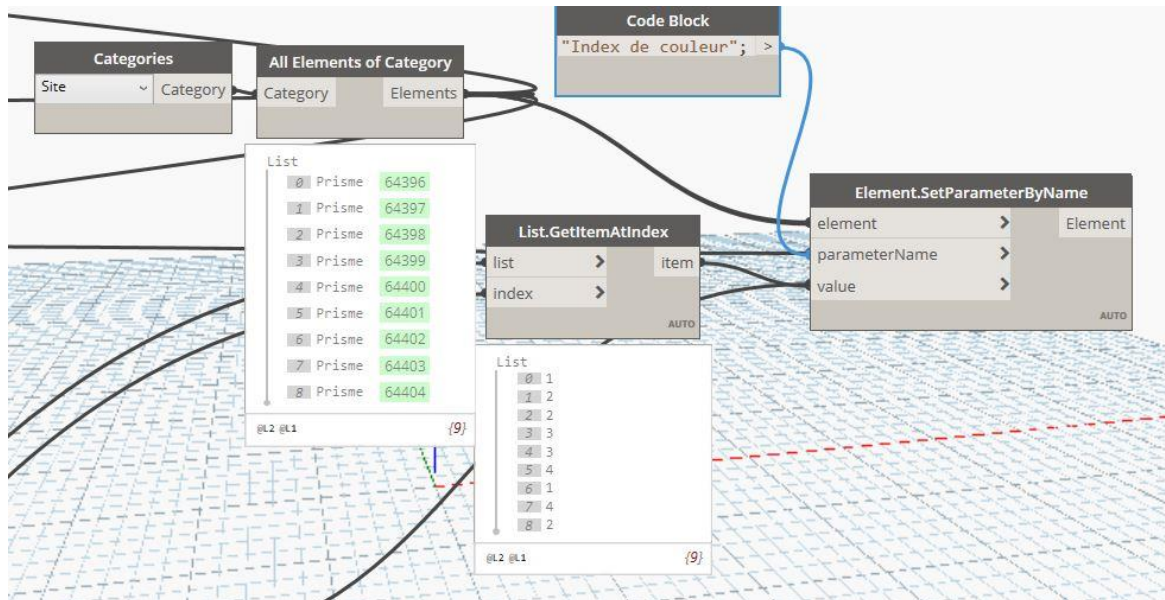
Code Block
"Index de couleur"; >

Categories
Site Category

All Elements of Category
Category Elements

List
0 Prisme 64396
1 Prisme 64397
2 Prisme 64398
3 Prisme 64399
4 Prisme 64400
5 Prisme 64401
6 Prisme 64402
7 Prisme 64403
8 Prisme 64404
@L2 @L1 {9}

List.GetItemAtIndex
list > item
index >
AUTO

List
0 1
1 2
2 2
3 3
4 3
5 4
6 1
7 4
8 2
@L2 @L1 {9}

Element.SetParameterByName
element > Element
parameterName >
value >
AUTO